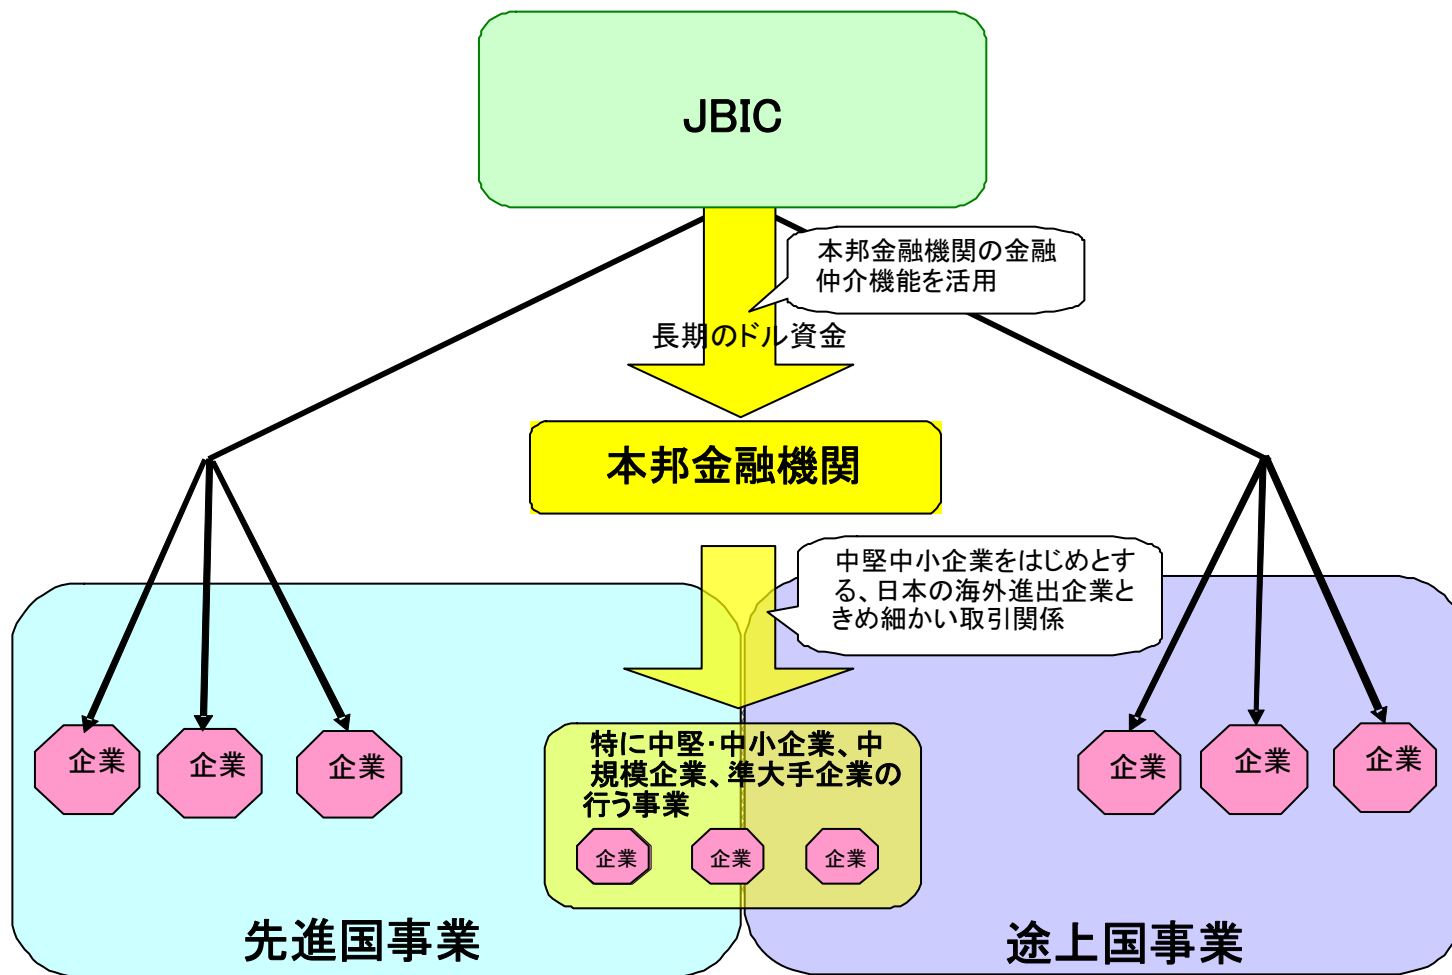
JBIC

本邦金融機関の金融仲介機能を活用

長期のドル資金

本邦金融機関

中堅中小企業をはじめとする、日本の海外進出企業ときめ細かい取引関係

企業 企業 企業

特に中堅･中小企業、中規模企業、準大手企業の行う事業

企業 企業 企業

企業 企業 企業

先進国事業

途上国事業